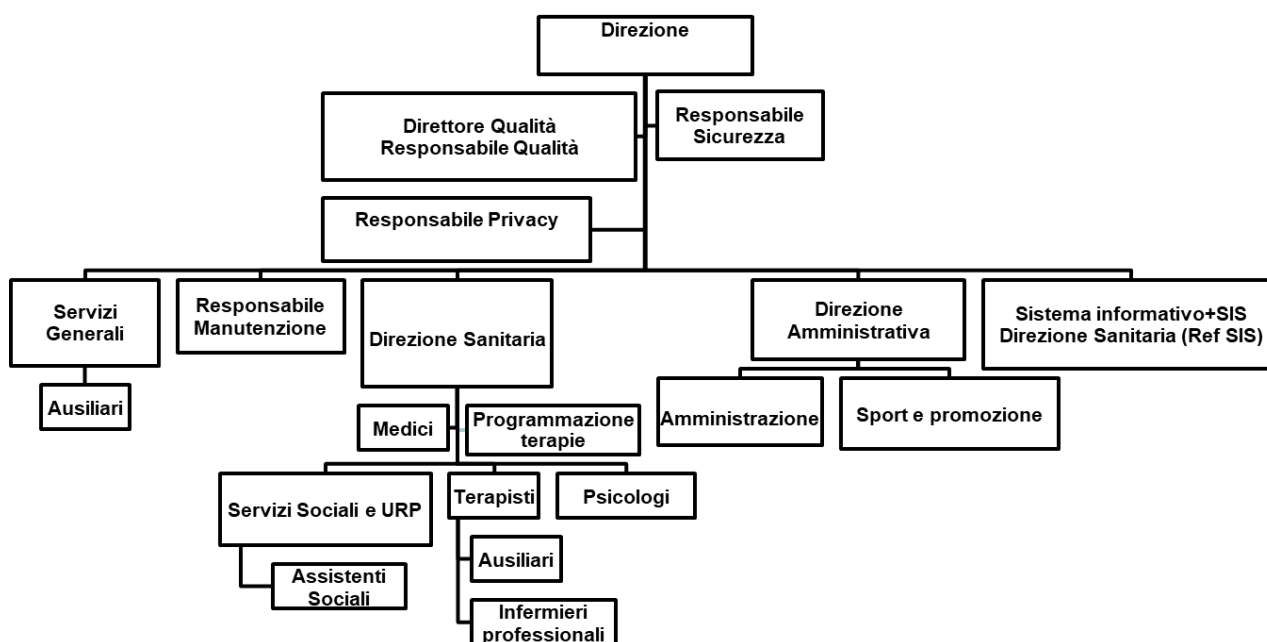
Direzione

Direttore Qualità
Responsabile Qualità

Responsabile Sicurezza

Responsabile Privacy

Servizi Generali

Ausiliari

Responsabile Manutenzione

Direzione Sanitaria

Medici

Programmazione terapie

Servizi Sociali e URP

Assistenti Sociali

Terapisti

Ausiliari

Infermieri professionali

Psicologi

Direzione Amministrativa

Amministrazione

Sport e promozione

Sistema informativo+SIS
Direzione Sanitaria (Ref SIS)